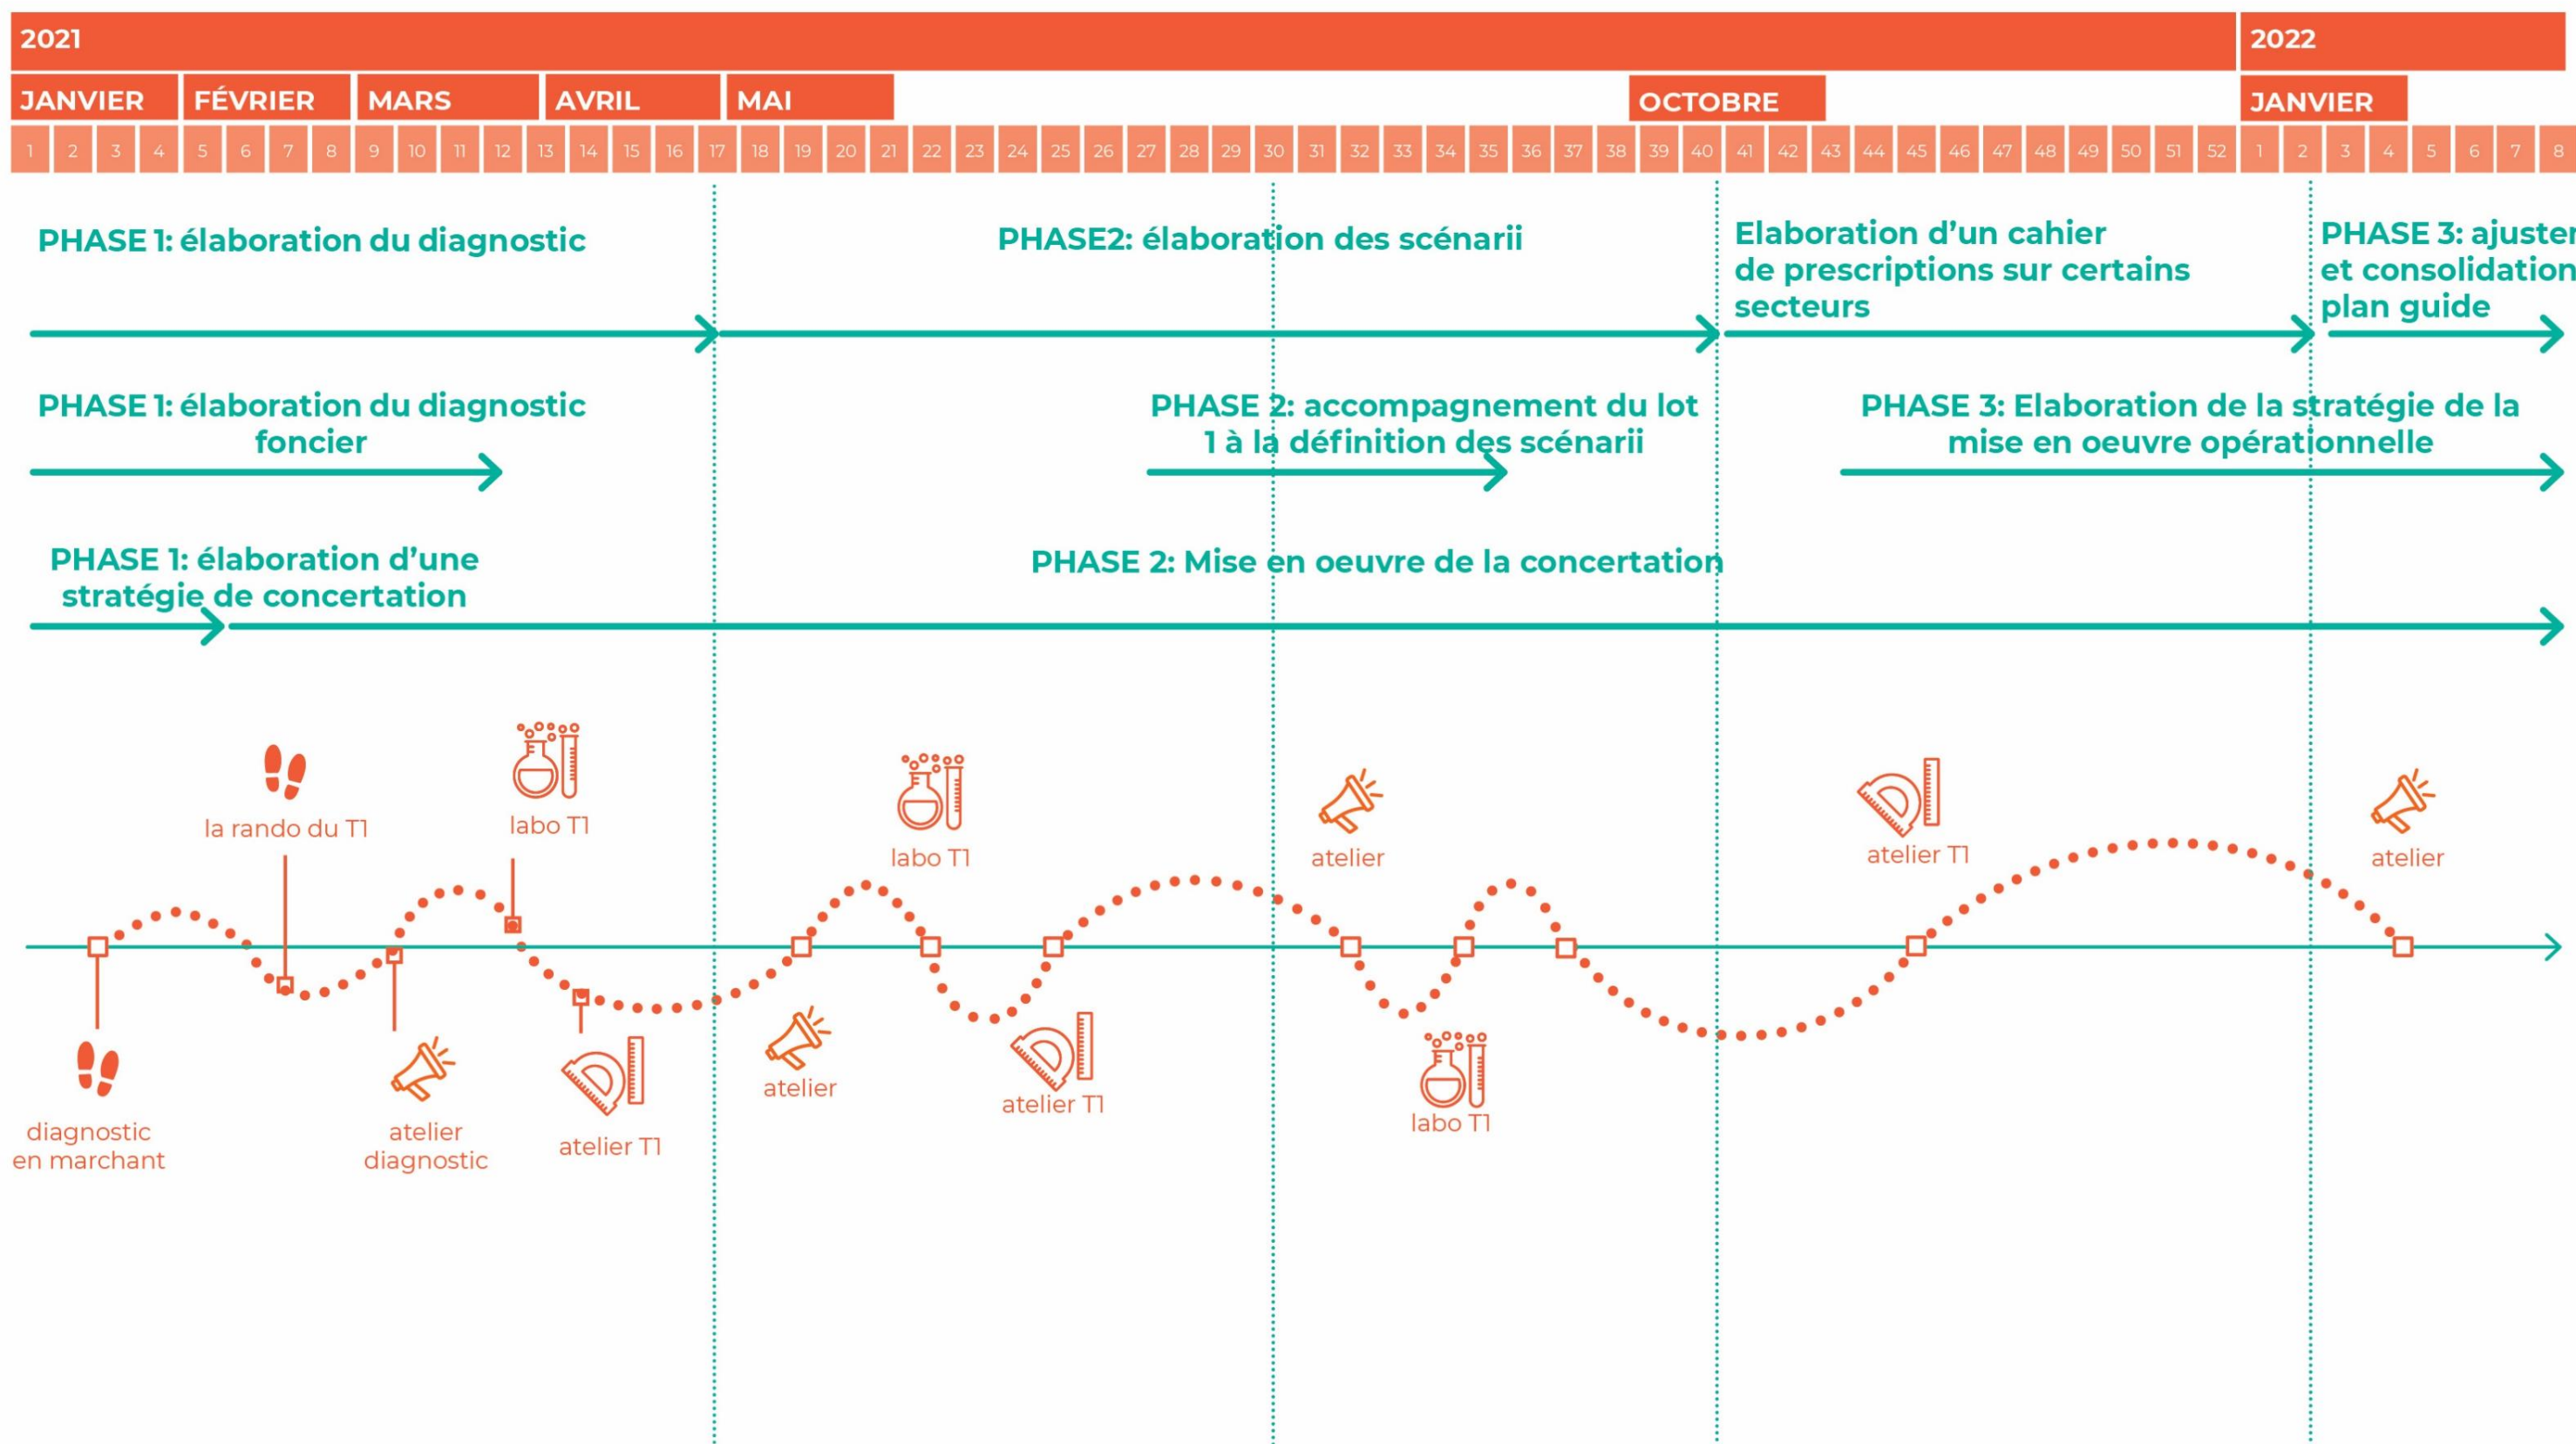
2021 2022

JANVIER FÉVRIER MARS AVRIL MAI OCTOBRE JANVIER

1 2 3 4 5 6 7 8 9 10 11 12 13 14 15 16 17 18 19 20 21 22 23 24 25 26 27 28 29 30 31 32 33 34 35 36 37 38 39 40 41 42 43 44 45 46 47 48 49 50 51 52 1 2 3 4 5 6 7 8

PHASE 1: élaboration du diagnostic

PHASE2: élaboration des scénarii

Elaboration d'un cahier de prescriptions sur certains secteurs

PHASE 3: ajuster et consolidation plan guide

PHASE 1: élaboration du diagnostic foncier

PHASE 2: accompagnement du lot 1 à la définition des scénarii

PHASE 3: Elaboration de la stratégie de la mise en oeuvre opérationnelle

PHASE 1: élaboration d'une stratégie de concertation

PHASE 2: Mise en oeuvre de la concertation

la rando du T1

labo T1

labo T1

atelier

atelier T1

atelier

diagnostic en marchant

atelier diagnostic

atelier T1

atelier

atelier T1

labo T1